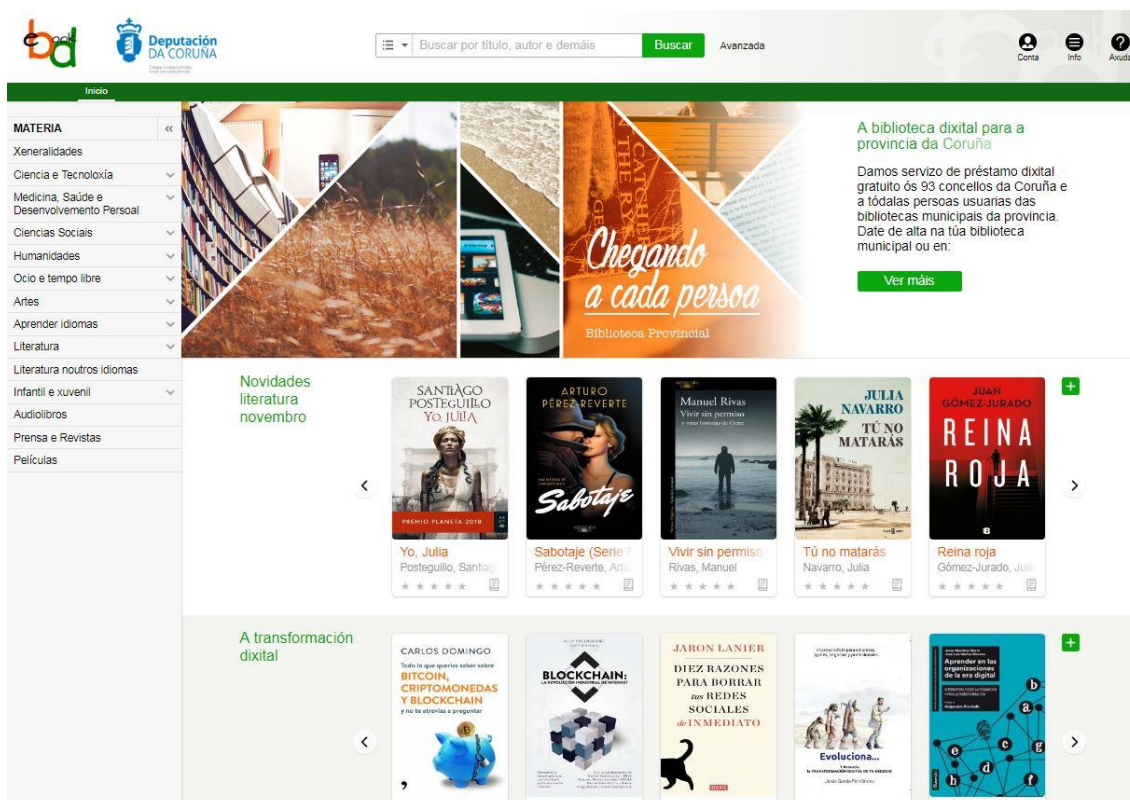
ebook bd

Deputación DA CORUÑA

Buscar por título, autor e demáis
Buscar
Avanzada

Conta
Info
Axuda

Inicio

MATERIA
Xeneralidades
Ciencia e Tecnoloxía
Medicina, Saúde e Desenvolvemento Persoal
Ciencias Sociais
Humanidades
Ocio e tempo libre
Artes
Aprender idiomas
Literatura
Literatura noutros idiomas
Infantil e xuvenil
Audiolibros
Prensa e Revistas
Películas

Chegando a cada persoa
Biblioteca Provincial

A biblioteca dixital para a provincia da Coruña

Damos servizo de préstamo dixital gratuíto ós 93 concellos da Coruña e a tódalas persoas usuarias das bibliotecas municipais da provincia. Date de alta na túa biblioteca municipal ou en:

Ver máis

Novidades literatura novembro

SANTIAGO POSTEGUILLO
YO, JULIA
PREMIO PLANETA 2018

ARTURO PÉREZ-REVERTE
Sabotaje

Manuel Rivas
Vivir sin permiso
y otras historias de Oeste

JULIA NAVARRO
TÚ NO MATARÁS

JUAN GÓMEZ-JURADO
REINA ROJA

Yo, Julia
Posteguillo, Santiag

Sabotaje (Serie F
Pérez-Reverte, Artu

Vivir sin permiso
Rivas, Manuel

Tú no matarás
Navarro, Julia

Reina roja
Gómez-Jurado, Juli

A transformación dixital

CARLOS DOMINGO
Todo lo que querías saber sobre
BITCOIN, CRIPTOMONEDAS Y BLOCKCHAIN
y no te atrevías a preguntar

BLOCKCHAIN:
LA REVOLUCIÓN INDUSTRIAL DE INTERNET

JARON LANIER
DIEZ RAZONES PARA BORRAR tus REDES SOCIALES de INMEDIATO

Evoluciona...
LA TRANSFORMACIÓN DIGITAL DE TU NEGOCIO

Aprender en las organizaciones de la era digital